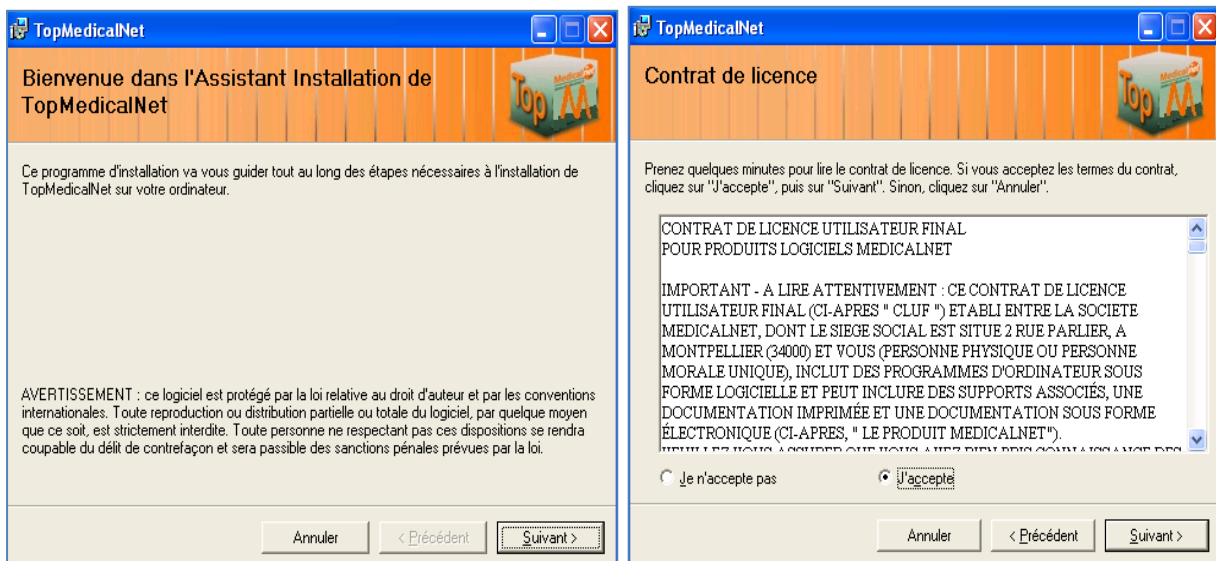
TopMedicalNet

Bienvenue dans l'Assistant Installation de TopMedicalNet

Ce programme d'installation va vous guider tout au long des étapes nécessaires à l'installation de TopMedicalNet sur votre ordinateur.

AVERTISSEMENT : ce logiciel est protégé par la loi relative au droit d'auteur et par les conventions internationales. Toute reproduction ou distribution partielle ou totale du logiciel, par quelque moyen que ce soit, est strictement interdite. Toute personne ne respectant pas ces dispositions se rendra coupable du délit de contrefaçon et sera passible des sanctions pénales prévues par la loi.

Annuler | < Précédent | Suivant >

TopMedicalNet

Contrat de licence

Prenez quelques minutes pour lire le contrat de licence. Si vous acceptez les termes du contrat, cliquez sur "J'accepte", puis sur "Suivant". Sinon, cliquez sur "Annuler".

CONTRAT DE LICENCE UTILISATEUR FINAL
POUR PRODUITS LOGICIELS MEDICALNET

IMPORTANT - A LIRE ATTENTIVEMENT : CE CONTRAT DE LICENCE UTILISATEUR FINAL (CI-APRES " CLUF ") ETABLI ENTRE LA SOCIETE MEDICALNET, DONT LE SIEGE SOCIAL EST SITUE 2 RUE PARLIER, A MONTPELLIER (34000) ET VOUS (PERSONNE PHYSIQUE OU PERSONNE MORALE UNIQUE), INCLUT DES PROGRAMMES D'ORDINATEUR SOUS FORME LOGICIELLE ET PEUT INCLURE DES SUPPORTS ASSOCIÉS, UNE DOCUMENTATION IMPRIMÉE ET UNE DOCUMENTATION SOUS FORME ÉLECTRONIQUE (CI-APRES, " LE PRODUIT MEDICALNET").
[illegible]

Je n'accepte pas
J'accepte

Annuler | < Précédent | Suivant >